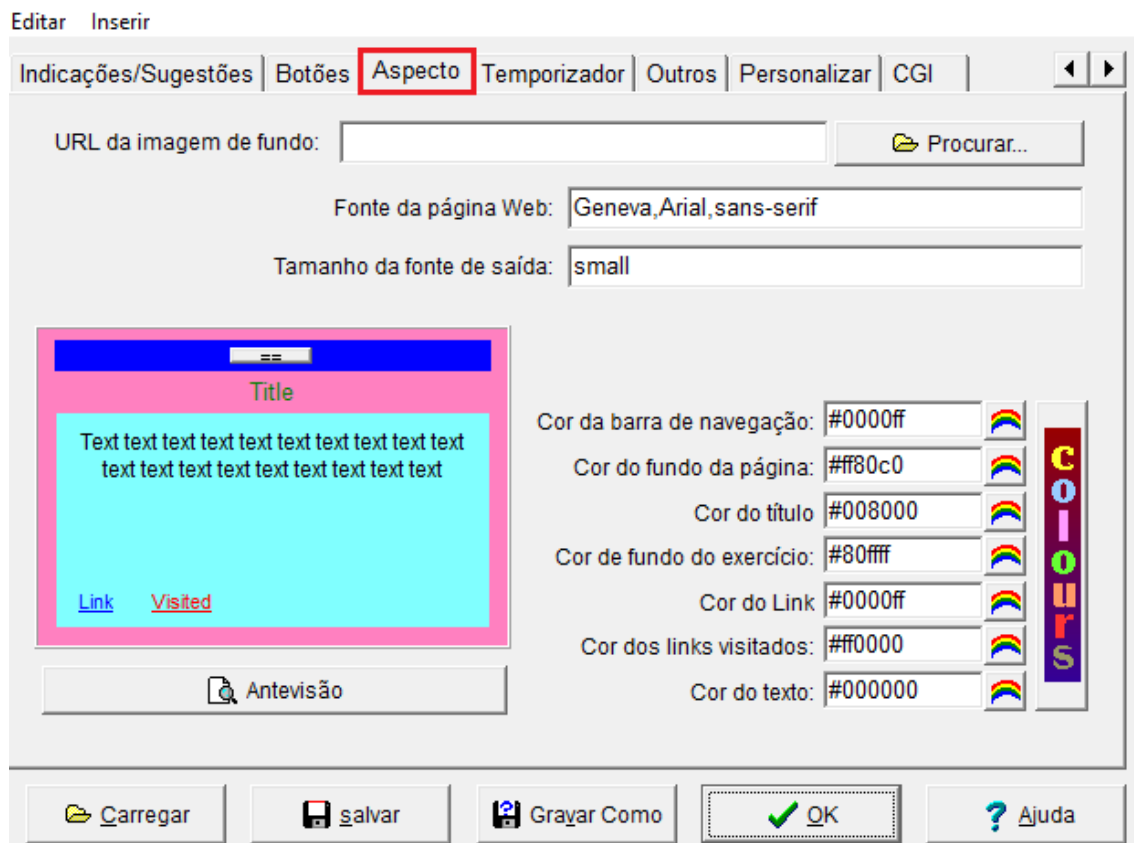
Editar Inserir

Indicações/Sugestões | Botões | Aspecto | Temporizador | Outros | Personalizar | CGI

URL da imagem de fundo:

Procurar...

Fonte da página Web: Geneva,Arial,sans-serif

Tamanho da fonte de saída: small

==

Title

Text text text text text text text text text text text text text text text text text text text

Link Visited

Antevisão

Cor da barra de navegação: #0000ff

Cor do fundo da página: #ff80c0

Cor do título #008000

Cor de fundo do exercício: #80ffff

Cor do Link #0000ff

Cor dos links visitados: #ff0000

Cor do texto: #000000

colours

Carregar

salvar

Gravar Como

OK

Ajuda